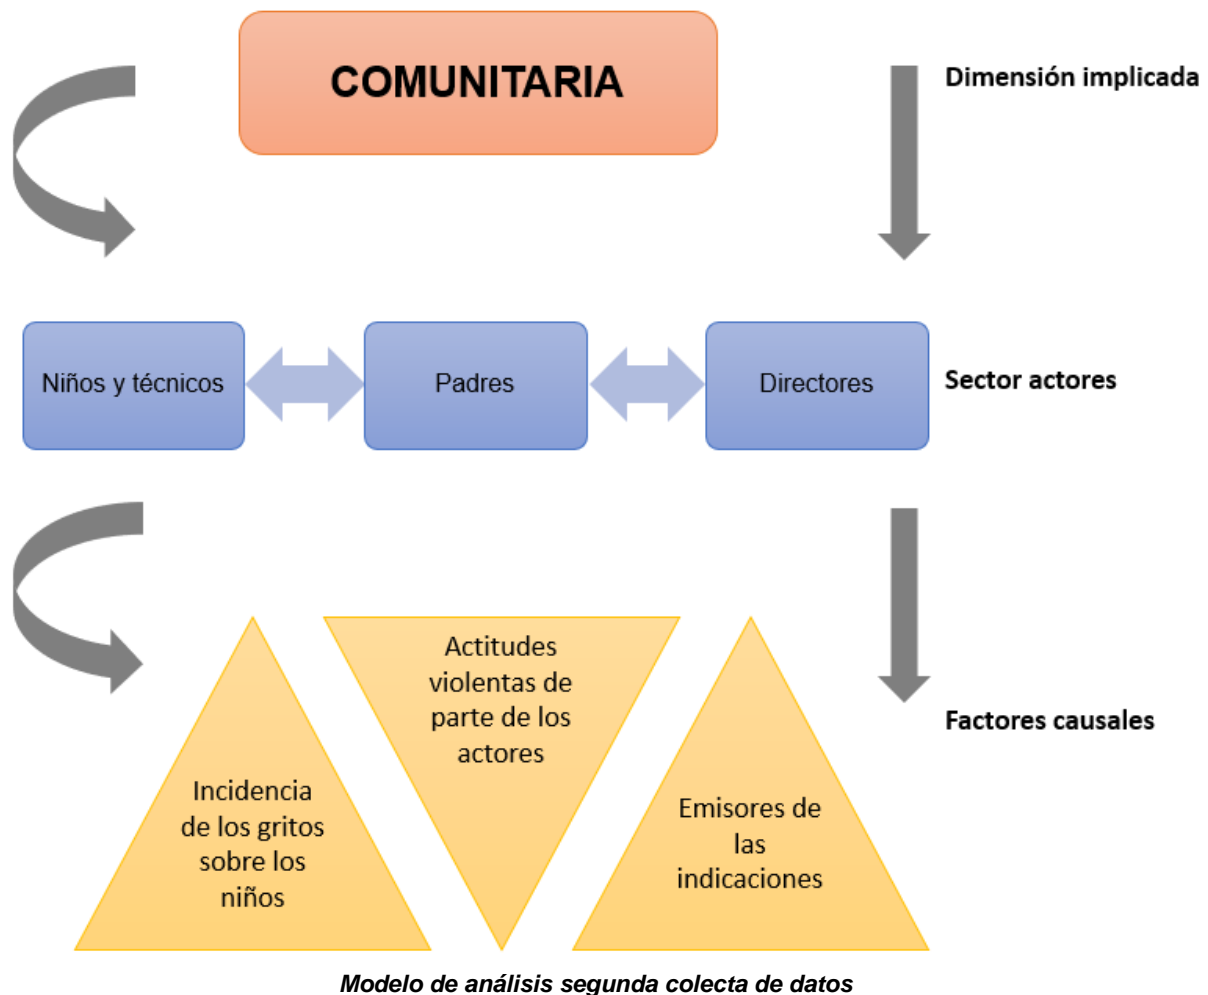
COMUNITARIA

Dimensión implicada

Niños y técnicos

Padres

Directores

Sector actores

Factores causales

Incidencia de los gritos sobre los niños

Actitudes violentas de parte de los actores

Emisores de las indicaciones

Modelo de análisis segunda colecta de datos